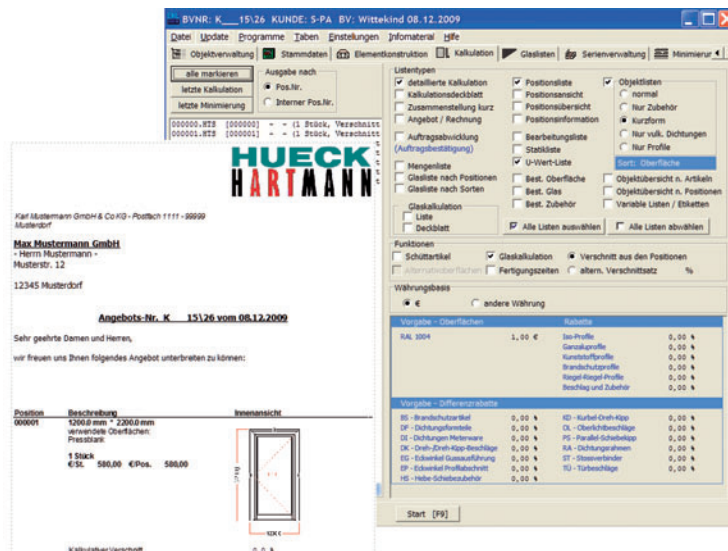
BVNR: K___15\26 KUNDE: S-PA BV: Wittekind 08.12.2009

Datei Update Programme Taben Einstellungen Infomaterial Hilfe

Objektverwaltung | Stammdaten | Elementkonstruktion | Kalkulation | Glaslisten | Serienverwaltung | Minimierur

alle markieren
letzte Kalkulation
letzte Minimierung

Ausgabe nach
Pos.Nr.
Interner Pos.Nr.

000000.HTS [000000] - - (1 Stück, Verschnitt
000001.HTS [000001] - - (1 Stück, Verschnitt

Listentypen
detaillierte Kalkulation
Kalkulationsdeckblatt
Zusammenstellung kurz
Angebot / Rechnung
Auftragsabwicklung
(Auftragsbestätigung)
Mengenliste
Glasliste nach Positionen
Glasliste nach Sorten

Positionsliste
Positionsansicht
Positionsübersicht
Positionsinformation
Bearbeitungsliste
Statikliste
U-Wert-Liste
Best. Oberfläche
Best. Glas
Best. Zubehör

Objektlisten
normal
Nur Zubehör
Kurzform
Nur vulk. Dichtungen
Nur Profile
Sort: Oberfläche
Objektübersicht n. Artikeln
Objektübersicht n. Positionen
Variable Listen / Etiketten

Glaskalkulation
Liste
Deckblatt

Alle Listen auswählen
Alle Listen abwählen

Funktionen
Schüttartikel
Glaskalkulation
Verschnitt aus den Positionen
Alternativoberflächen
Fertigungszeiten
altern. Verschnittsatz %

Währungsbasis
€
andere Währung

Vorgabe - Oberflächen
RAL 1004 1,00 €

Rabatte
Iso-Profile 0,00 %
Ganzaluprofile 0,00 %
Kunststoffprofile 0,00 %
Brandschutzprofile 0,00 %
Riegel-Riegel-Profile 0,00 %
Beschlag und Zubehör 0,00 %

Vorgabe - Differenzrabatte
BS - Brandschutzartikel 0,00 %
DF - Dichtungsformteile 0,00 %
DI - Dichtungen Meterware 0,00 %
DK - Dreh-/Dreh-Kipp-Beschläge 0,00 %
EG - Eckwinkel Gussausführung 0,00 %
EP - Eckwinkel Profilabschnitt 0,00 %
HS - Hebe-Schiebebeschläge 0,00 %
KD - Kurbel-Dreh-Kipp 0,00 %
OL - Oberlichtbeschläge 0,00 %
PS - Parallel-Schiebekipp 0,00 %
RA - Dichtungsrahmen 0,00 %
ST - Stossverbinder 0,00 %
TÜ - Türbeschläge 0,00 %

Start [F9]

HUECK HARTMANN

Karl Mustermann GmbH & Co KG - Postfach 1111 - 99999 Musterdorf

Max Mustermann GmbH
- Herrn Mustermann -
Musterstr. 12

12345 Musterdorf

Angebots-Nr. K 15\26 vom 08.12.2009

Sehr geehrte Damen und Herren,

wir freuen uns Ihnen folgendes Angebot unterbreiten zu können:

Position | Beschreibung | Innenansicht
000001 | 1200,0 mm * 2200,0 mm
verwendete Oberflächen:
Pressblank

1 Stück
€/St. 580,00 €/Pos. 580,00

Kalkulativer Verschnitt